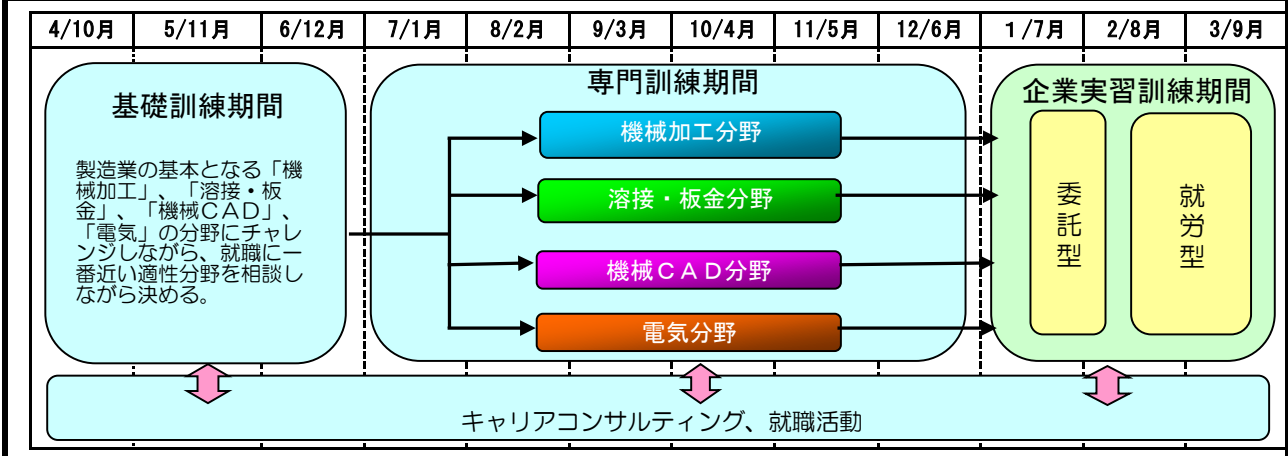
| 4/10月 | 5/11月 | 6/12月 | 7/1月 | 8/2月 | 9/3月 | 10/4月 | 11/5月 | 12/6月 | 1/7月 | 2/8月 | 3/9月 |
|---|---|---|---|---|---|---|---|---|---|---|---|

基礎訓練期間

製造業の基本となる「機械加工」、「溶接・板金」、「機械CAD」、「電気」の分野にチャレンジしながら、就職に一番近い適性分野を相談しながら決める。

専門訓練期間

機械加工分野

溶接・板金分野

機械CAD分野

電気分野

企業実習訓練期間

委託型

就労型

キャリアコンサルティング、就職活動